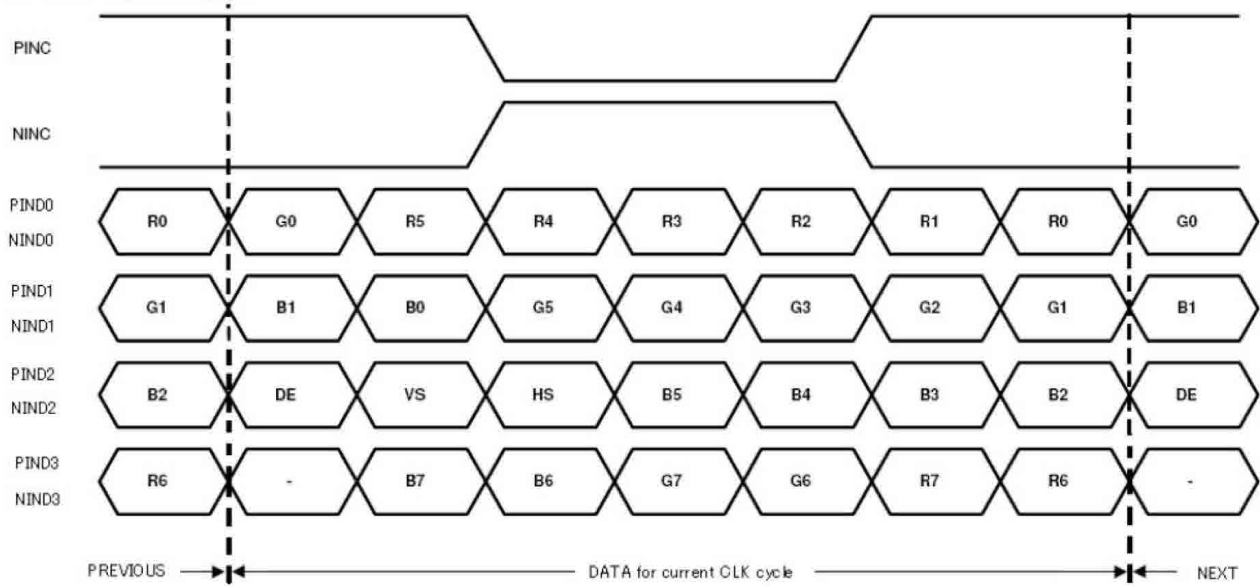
PINC

NINC

| PIND0 NIND0 | R0 | G0 | R5 | R4 | R3 | R2 | R1 | R0 | G0 |
|---|---|---|---|---|---|---|---|---|---|
| PIND1 NIND1 | G1 | B1 | B0 | G5 | G4 | G3 | G2 | G1 | B1 |
| PIND2 NIND2 | B2 | DE | VS | HS | B5 | B4 | B3 | B2 | DE |
| PIND3 NIND3 | R6 | - | B7 | B6 | G7 | G6 | R7 | R6 | - |

PREVIOUS

DATA for current CLK cycle

NEXT